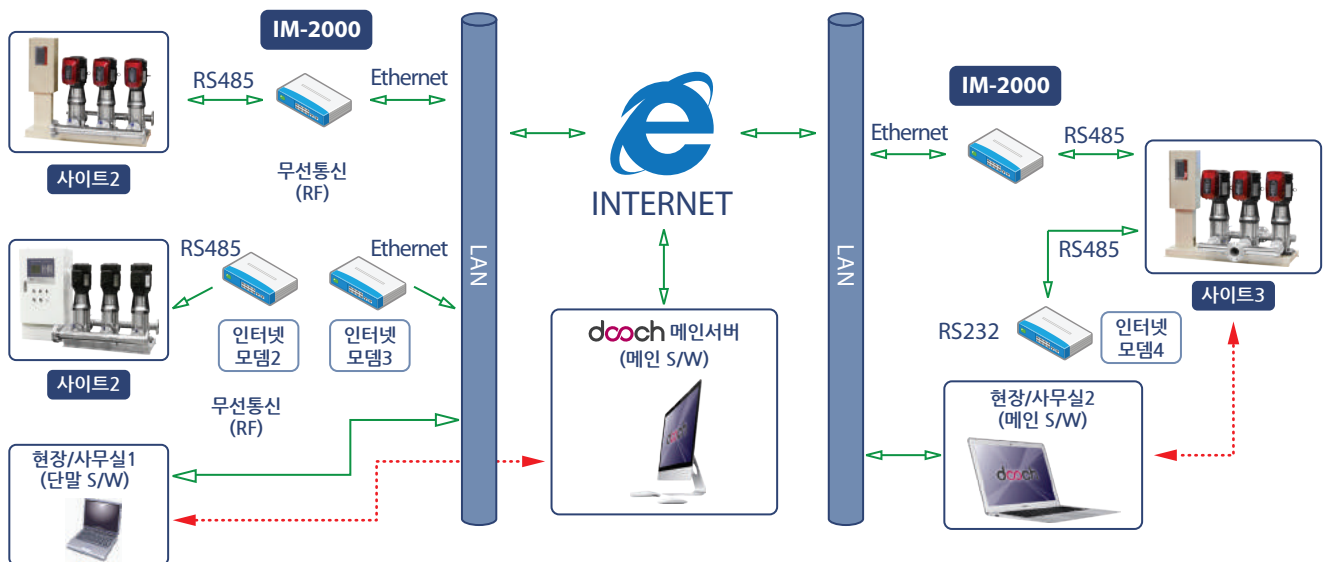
IM-2000

RS485

Ethernet

사이트2

무선통신
(RF)

RS485

Ethernet

인터넷
모뎀2

인터넷
모뎀3

사이트2

무선통신
(RF)

현장/사무실1
(단말 S/W)

LAN

INTERNET

dooch 메인서버
(메인 S/W)

dooch

LAN

IM-2000

Ethernet

RS485

RS485

사이트3

RS232

인터넷
모뎀4

현장/사무실2
(메인 S/W)

dooch